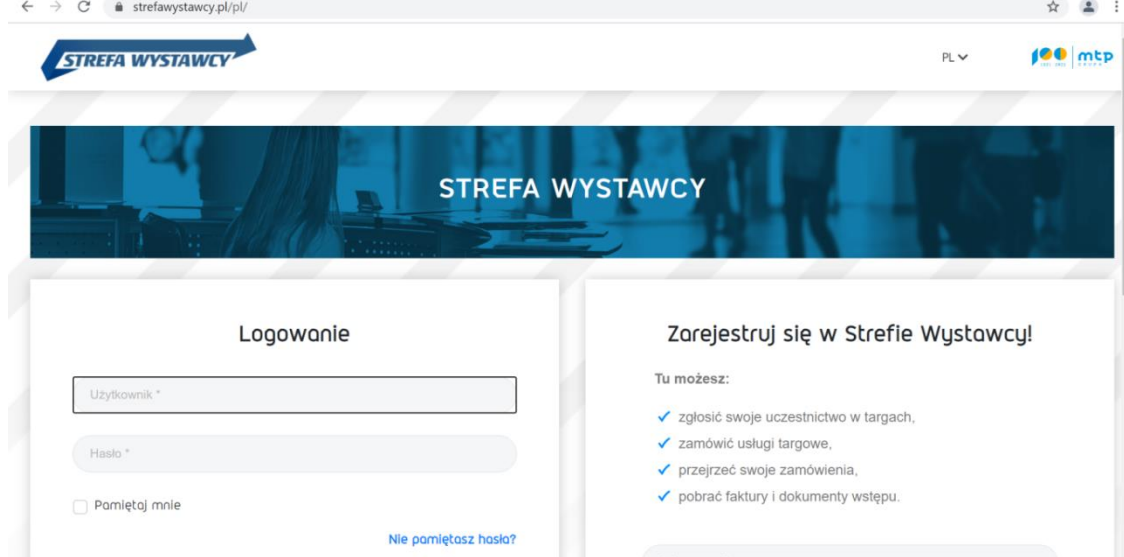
strefawystawcy.pl/pl/

STREFA WYSTAWCY

PL

100 mtp

STREFA WYSTAWCY

Logowanie

Użytkownik *

Hasło *

Pamiętaj mnie

Nie pamiętasz hasła?

Zarejestruj się w Strefie Wystawcy!

Tu możesz:

✓ zgłosić swoje uczestnictwo w targach,
✓ zamówić usługi targowe,
✓ przejrzeć swoje zamówienia,
✓ pobrać faktury i dokumenty wstępu.